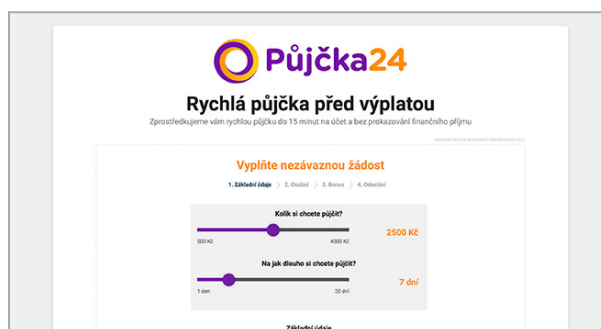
Půjčka24

Rychlá půjčka před výplatou

Zprostředkujeme vám rychlou půjčku do 15 minut na účet a bez prokazování finančního příjmu

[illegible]

Vyplňte nezávaznou žádost

1. Základní údaje 2. Osobní 3. Banka 4. Odeslání

Kolik si chcete půjčit?

500 Kč 4500 Kč

2500 Kč

Na jak dlouho si chcete půjčit?

1 den 20 dní

7 dní

Základní údaje